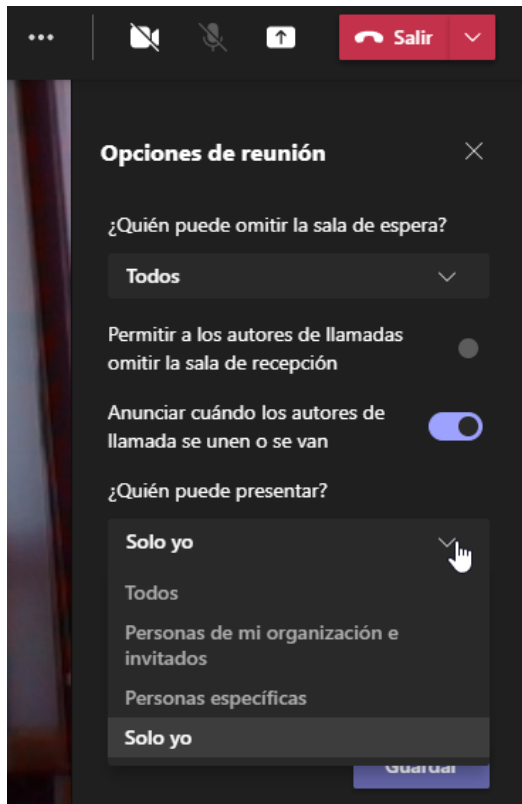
Salir

Opciones de reunión

¿Quién puede omitir la sala de espera?

Todos

Permitir a los autores de llamadas omitir la sala de recepción

Anunciar cuándo los autores de llamada se unen o se van

¿Quién puede presentar?

Solo yo

Todos

Personas de mi organización e invitados

Personas específicas

Solo yo

Guardar